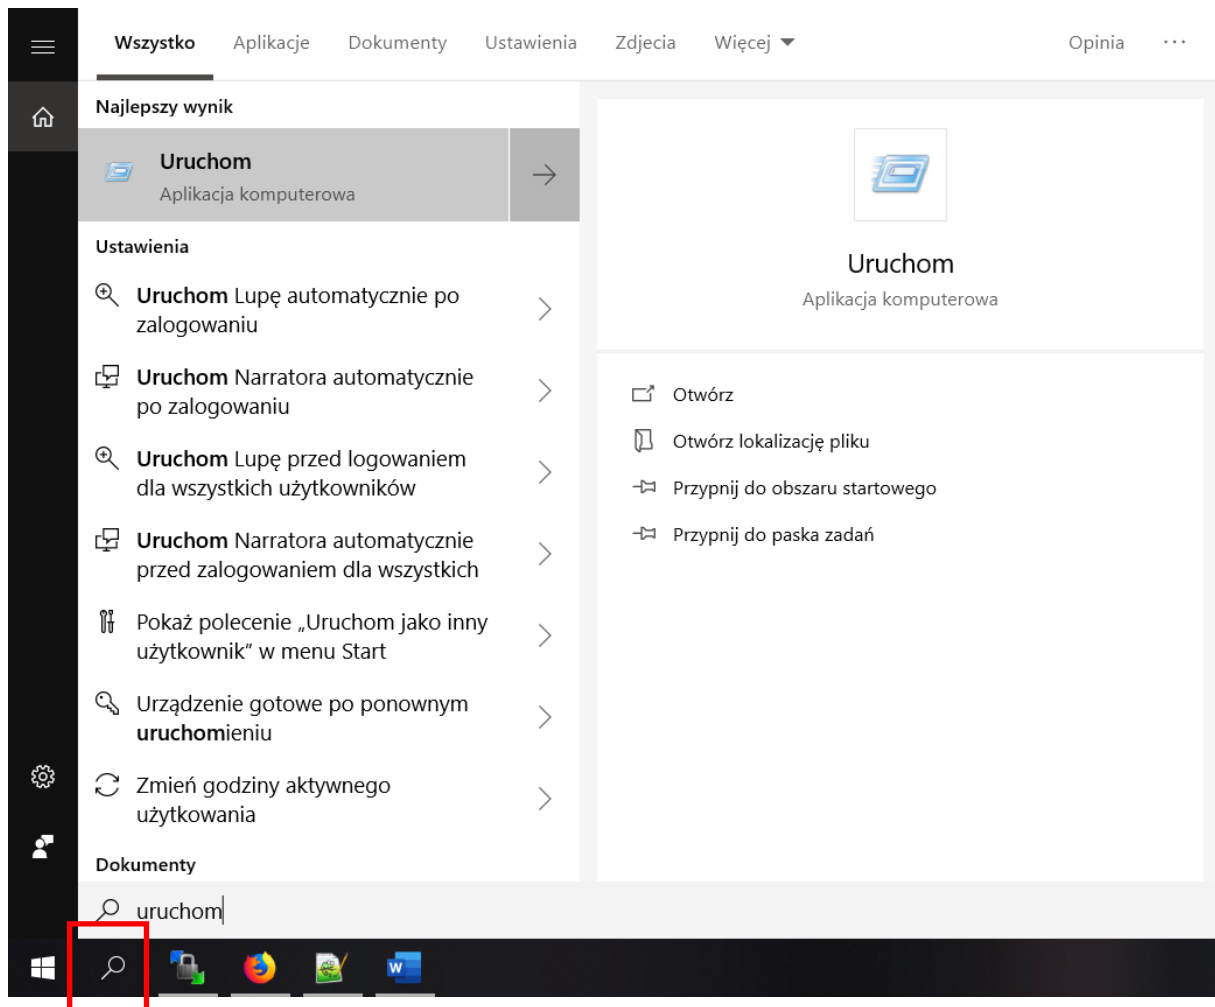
Wszystko Aplikacje Dokumenty Ustawienia Zdjecia Więcej Opinia ···

Najlepszy wynik

Uruchom
Aplikacja komputerowa

Ustawienia

Uruchom Lupę automatycznie po zalogowaniu

Uruchom Narratora automatycznie po zalogowaniu

Uruchom Lupę przed logowaniem dla wszystkich użytkowników

Uruchom Narratora automatycznie przed zalogowaniem dla wszystkich

Pokaż polecenie „Uruchom jako inny użytkownik" w menu Start

Urządzenie gotowe po ponownym uruchomieniu

Zmień godziny aktywnego użytkowania

Dokumenty

Uruchom
Aplikacja komputerowa

Otwórz

Otwórz lokalizację pliku

Przypnij do obszaru startowego

Przypnij do paska zadań

uruchom